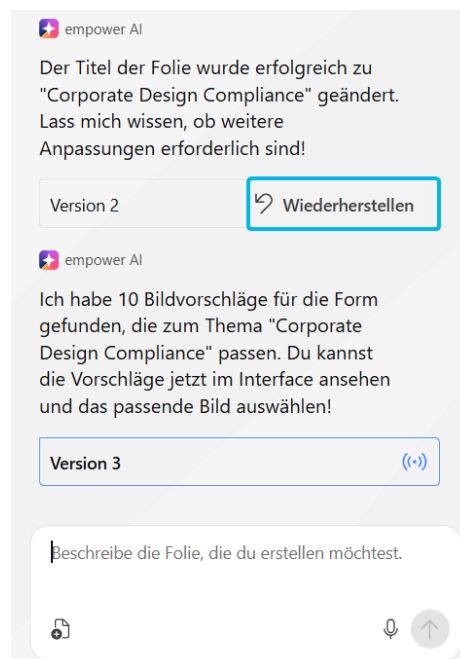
empower AI

Der Titel der Folie wurde erfolgreich zu "Corporate Design Compliance" geändert. Lass mich wissen, ob weitere Anpassungen erforderlich sind!

Version 2

Wiederherstellen

empower AI

Ich habe 10 Bildvorschläge für die Form gefunden, die zum Thema "Corporate Design Compliance" passen. Du kannst die Vorschläge jetzt im Interface ansehen und das passende Bild auswählen!

Version 3

Beschreibe die Folie, die du erstellen möchtest.